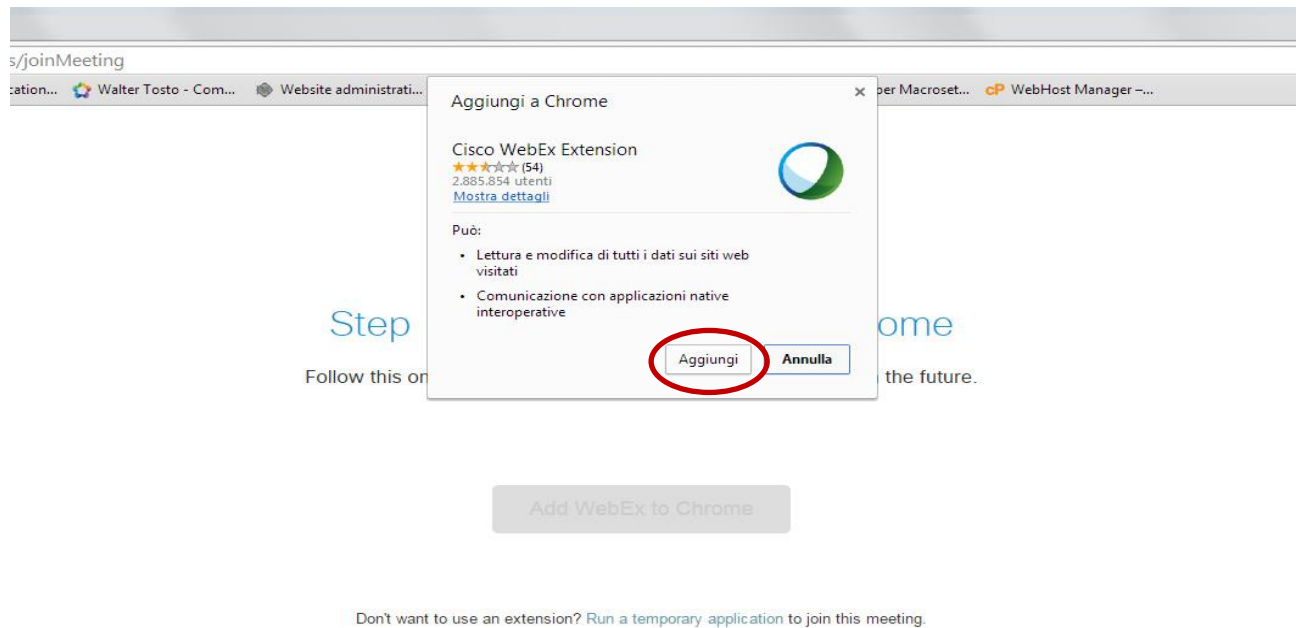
s/joinMeeting

cation... Walter Tosto - Com... Website administrati... per Macroset... cP WebHost Manager –...

Aggiungi a Chrome ×

Cisco WebEx Extension
★★★☆☆ (54)
2.885.854 utenti
Mostra dettagli

Può:

- Lettura e modifica di tutti i dati sui siti web visitati
- Comunicazione con applicazioni native interoperative

Aggiungi Annulla

Step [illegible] ome

Follow this on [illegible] the future.

Add WebEx to Chrome

Don't want to use an extension? Run a temporary application to join this meeting.